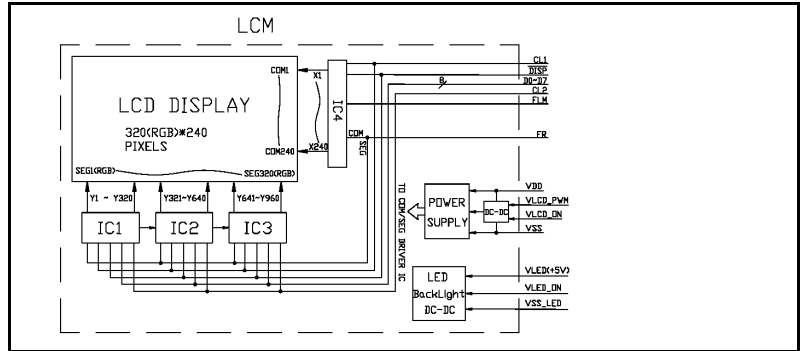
LCM

LCD DISPLAY

320(RGB)*240
PIXELS

COM1
X1
COM240
X240
SEG1(RGB)
SEG320(RGB)

IC4
COM
SEG

Y1 ~ Y320
Y321~Y640
Y641~Y960

IC1
IC2
IC3

CL1
DISP
D0-D7
8
CL2
FLM
FR

TO COM/SEG DRIVER IC

POWER SUPPLY
DC-DC

VDD
VLCD_PWM
VLCD_ON
VSS

LED BackLight DC-DC

VLED(+5V)
VLED_ON
VSS_LED